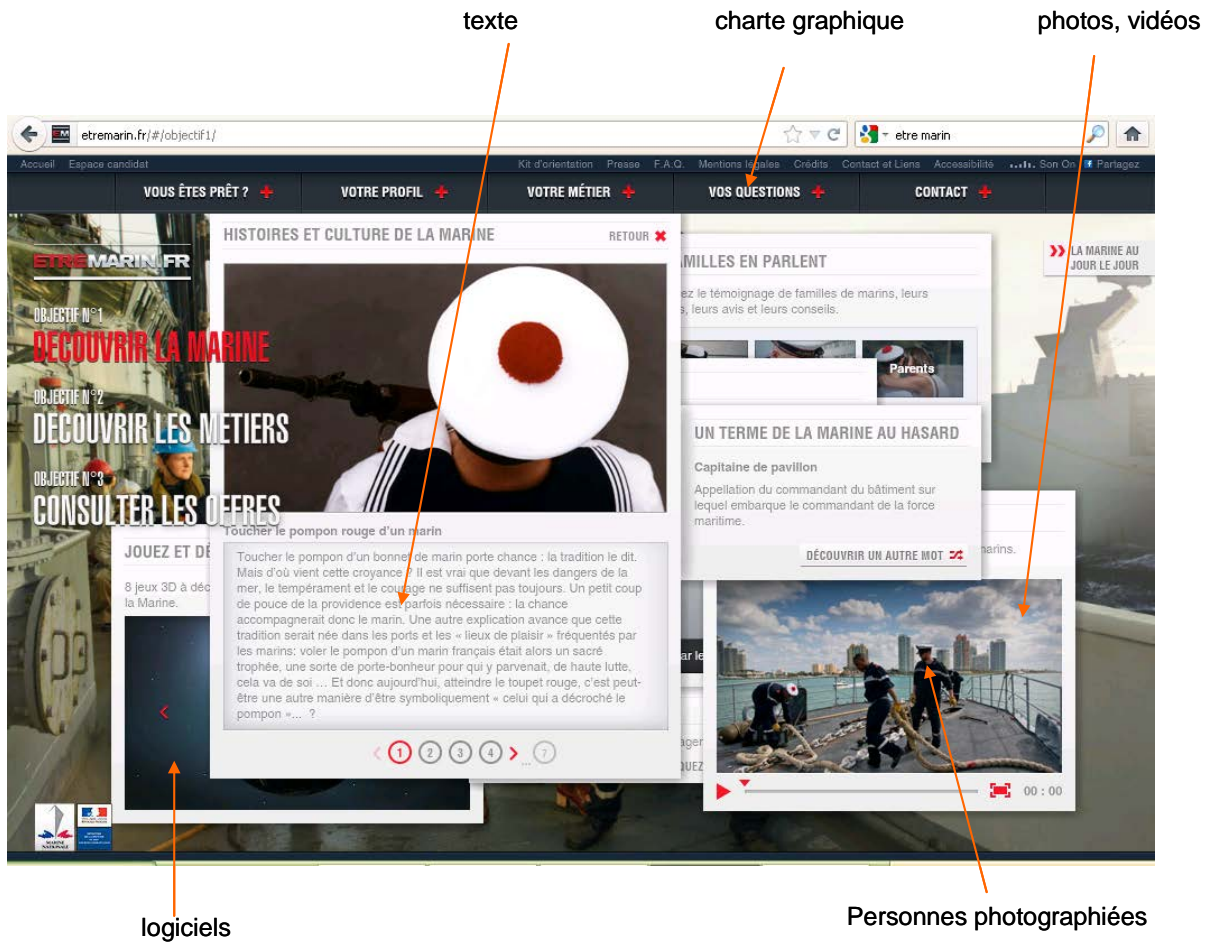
texte

charte graphique

photos, vidéos

etremarin.fr/#/objectif1/

etre marin

Accueil Espace candidat

Kit d'orientation Presse F.A.Q. Mentions légales Crédits Contact et Liens Accessibilité Son On Partagez

VOUS ÊTES PRÊT ? VOTRE PROFIL VOTRE MÉTIER VOS QUESTIONS CONTACT

ETREMARIN.FR

OBJECTIF N°1
DÉCOUVRIR LA MARINE

OBJECTIF N°2
DÉCOUVRIR LES MÉTIERS

OBJECTIF N°3
CONSULTER LES OFFRES

JOUEZ ET DÉ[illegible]

8 jeux 3D à déc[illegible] la Marine.

HISTOIRES ET CULTURE DE LA MARINE

RETOUR

Toucher le pompon rouge d'un marin

Toucher le pompon d'un bonnet de marin porte chance : la tradition le dit. Mais d'où vient cette croyance ? Il est vrai que devant les dangers de la mer, le tempérament et le courage ne suffisent pas toujours. Un petit coup de pouce de la providence est parfois nécessaire : la chance accompagnerait donc le marin. Une autre explication avance que cette tradition serait née dans les ports et les « lieux de plaisir » fréquentés par les marins: voler le pompon d'un marin français était alors un sacré trophée, une sorte de porte-bonheur pour qui y parvenait, de haute lutte, cela va de soi … Et donc aujourd'hui, atteindre le toupet rouge, c'est peut-être une autre manière d'être symboliquement « celui qui a décroché le pompon »… ?

1 2 3 4 … 7

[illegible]MILLES EN PARLENT

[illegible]ez le témoignage de familles de marins, leurs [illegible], leurs avis et leurs conseils.

Parents

UN TERME DE LA MARINE AU HASARD

Capitaine de pavillon

Appellation du commandant du bâtiment sur lequel embarque le commandant de la force maritime.

DÉCOUVRIR UN AUTRE MOT

LA MARINE AU JOUR LE JOUR

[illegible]arins.

00 : 00

logiciels

Personnes photographiées